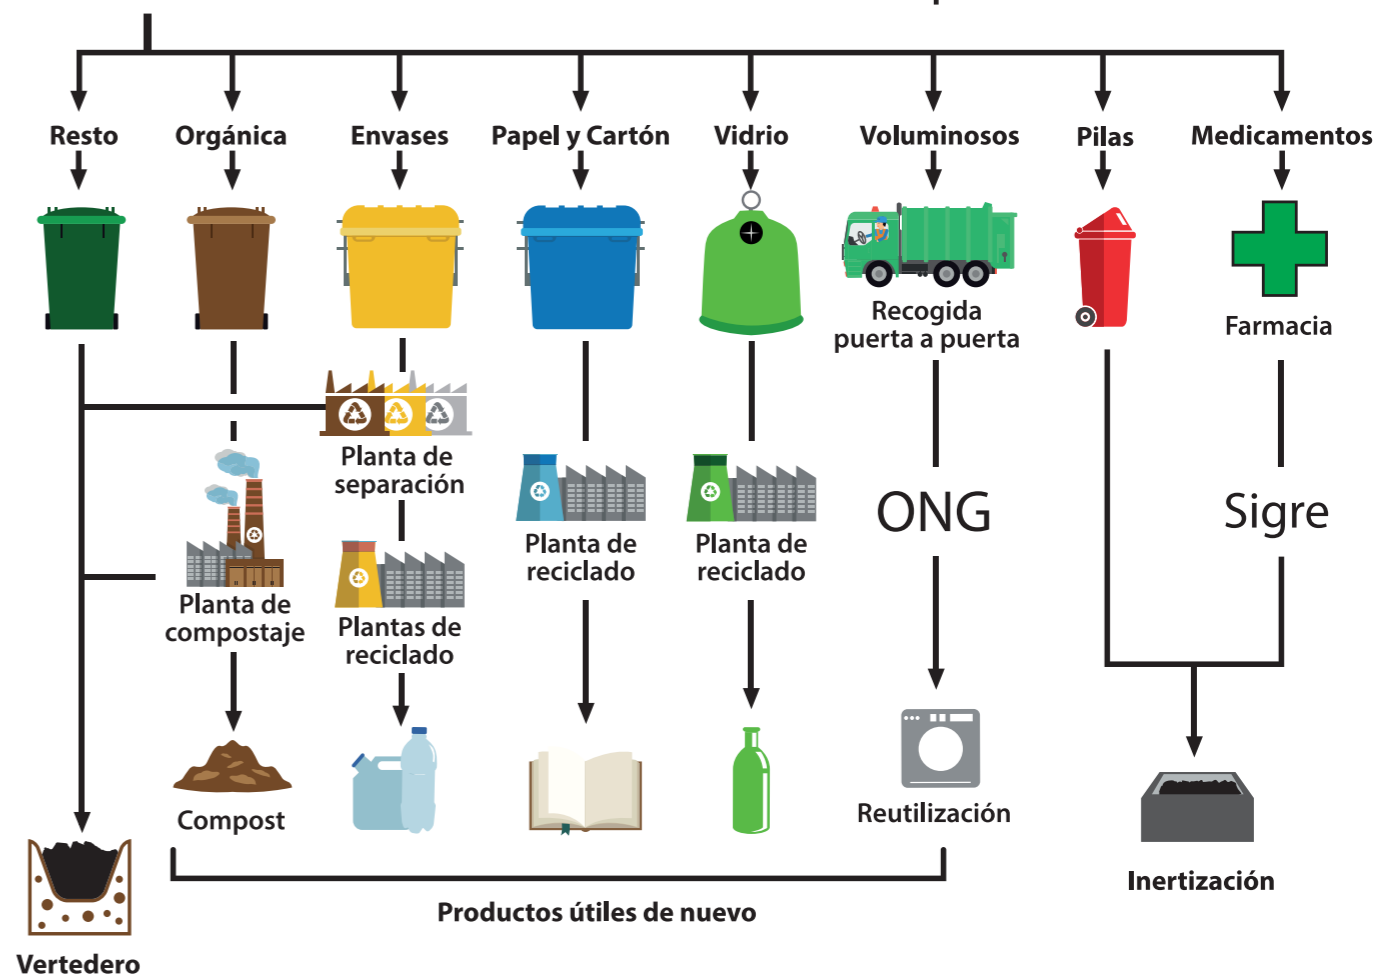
Resto

Orgánica

Envases

Papel y Cartón

Vidrio

Voluminosos

Pilas

Medicamentos

Recogida puerta a puerta

Farmacia

Planta de separación

Planta de compostaje

Plantas de reciclado

Planta de reciclado

Planta de reciclado

ONG

Sigre

Compost

Reutilización

Inertización

Vertedero

Productos útiles de nuevo